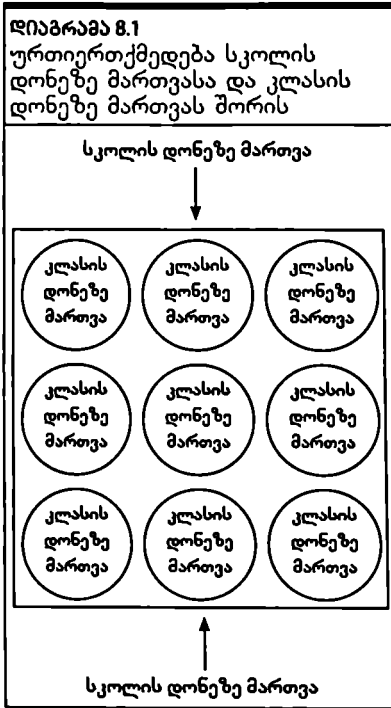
დიაგრამა 8.1
ურთიერთქმედება სკოლის დონეზე მართვასა და კლასის დონეზე მართვას შორის

სკოლის დონეზე მართვა

კლასის დონეზე მართვა

კლასის დონეზე მართვა

კლასის დონეზე მართვა

კლასის დონეზე მართვა

კლასის დონეზე მართვა

კლასის დონეზე მართვა

კლასის დონეზე მართვა

კლასის დონეზე მართვა

კლასის დონეზე მართვა

სკოლის დონეზე მართვა